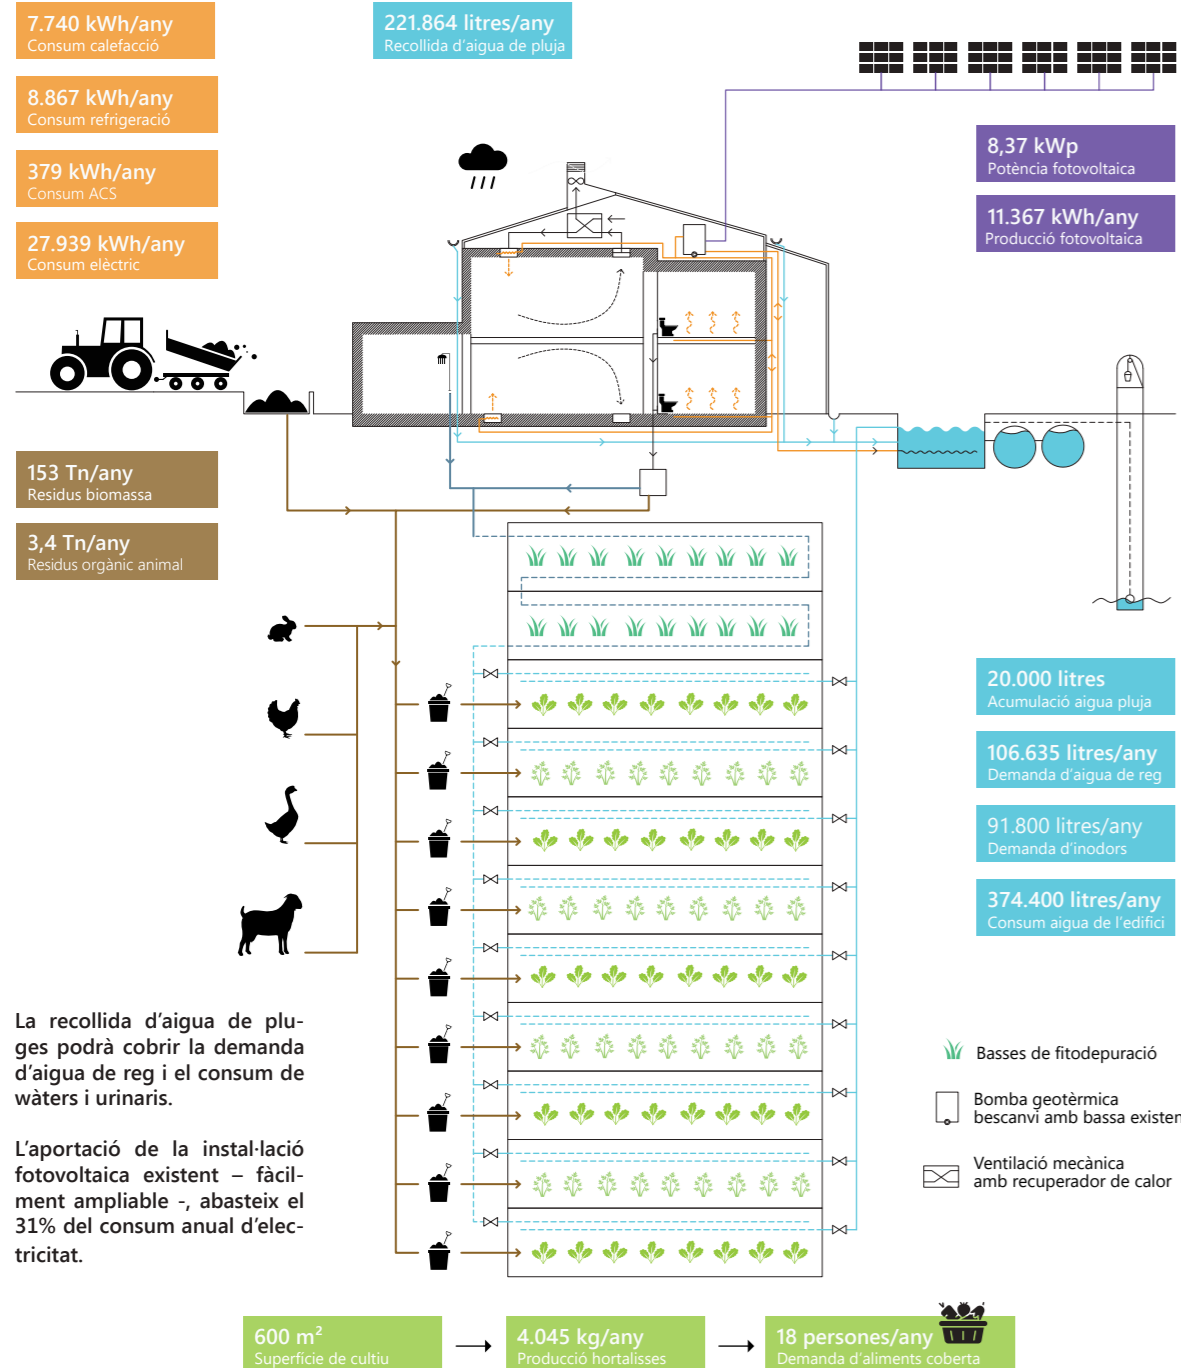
7.740 kWh/any
Consum calefacció

8.867 kWh/any
Consum refrigeració

379 kWh/any
Consum ACS

27.939 kWh/any
Consum elèctric

221.864 litres/any
Recollida d'aigua de pluja

8,37 kWp
Potència fotovoltaica

11.367 kWh/any
Producció fotovoltaica

153 Tn/any
Residus biomassa

3,4 Tn/any
Residus orgànic animal

20.000 litres
Acumulació aigua pluja

106.635 litres/any
Demanda d'aigua de reg

91.800 litres/any
Demanda d'inodors

374.400 litres/any
Consum aigua de l'edifici

Basses de fitodepuració

Bomba geotèrmica
bescanvi amb bassa existen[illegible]

Ventilació mecànica
amb recuperador de calor

La recollida d'aigua de pluges podrà cobrir la demanda d'aigua de reg i el consum de wàters i urinaris.

L'aportació de la instal·lació fotovoltaica existent – fàcilment ampliable -, abasteix el 31% del consum anual d'electricitat.

600 m$^2$
Superfície de cultiu

4.045 kg/any
Producció hortalisses

18 persones/any
Demanda d'aliments coberta